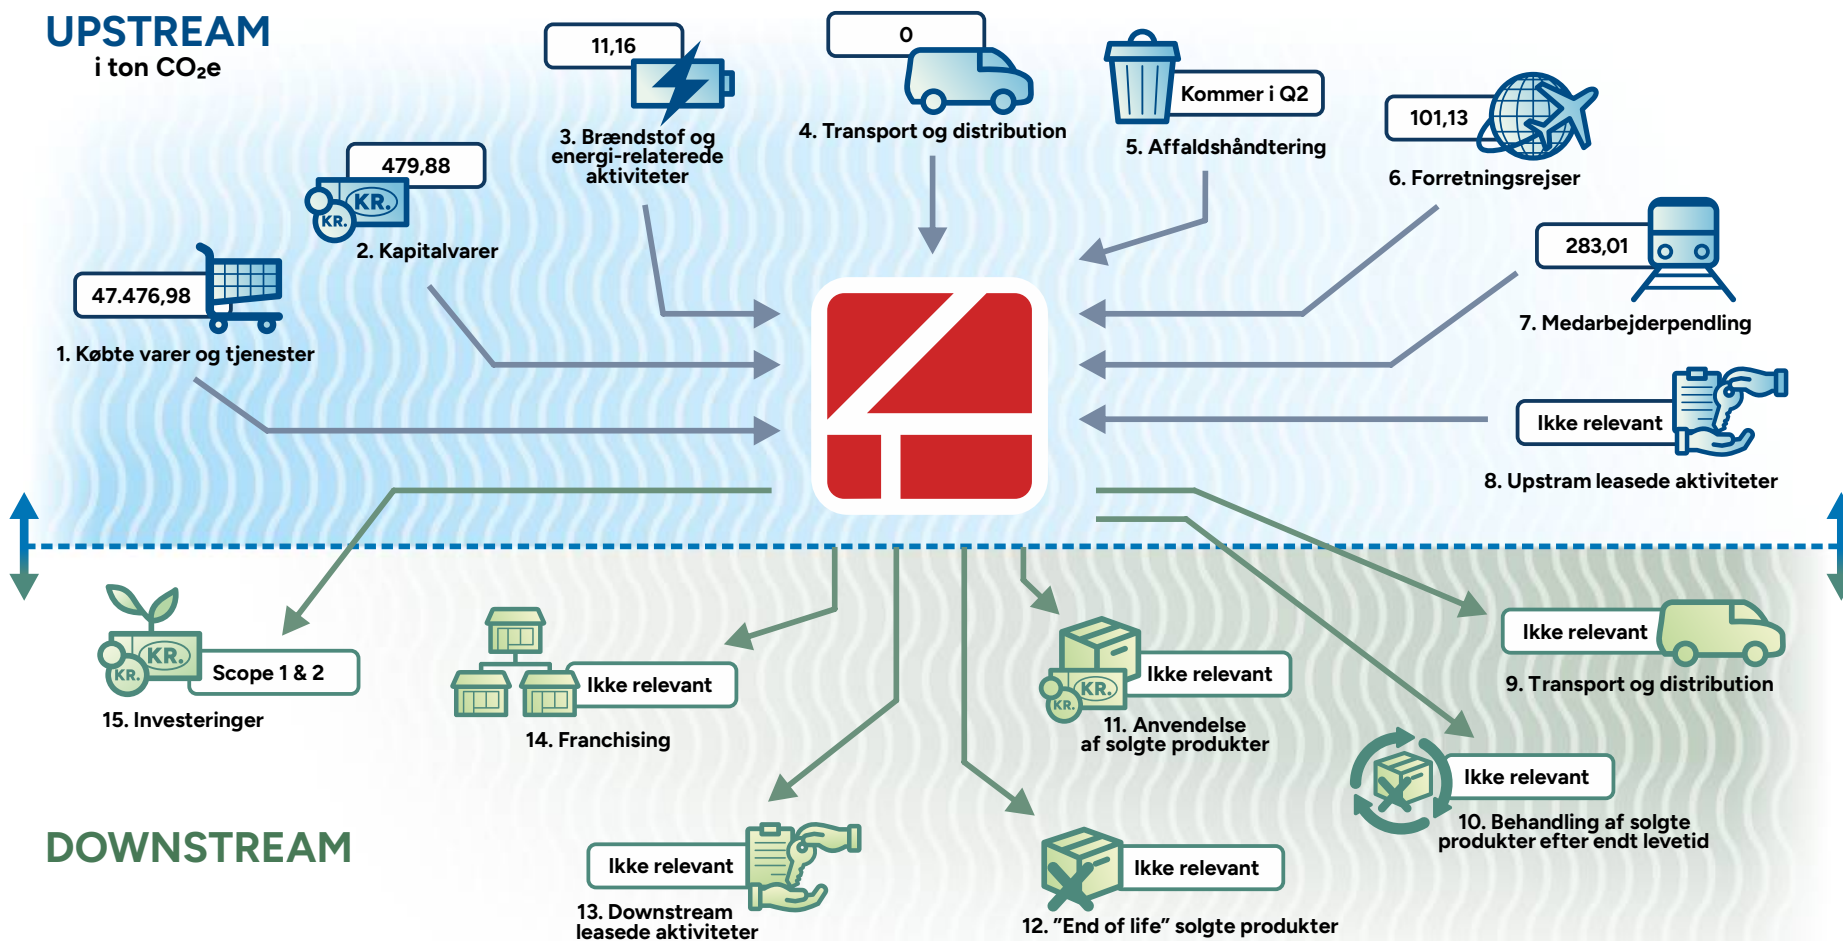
UPSTREAM
i ton $CO_2$e

11,16
3. Brændstof og energi-relaterede aktiviteter

0
4. Transport og distribution

Kommer i Q2
5. Affaldshåndtering

101,13
6. Forretningsrejser

479,88
KR.
KR.
2. Kapitalvarer

47.476,98
1. Købte varer og tjenester

283,01
7. Medarbejderpendling

Ikke relevant
8. Upstram leasede aktiviteter

KR.
KR.
Scope 1 & 2
15. Investeringer

Ikke relevant
14. Franchising

KR.
KR.
Ikke relevant
11. Anvendelse af solgte produkter

Ikke relevant
9. Transport og distribution

Ikke relevant
10. Behandling af solgte produkter efter endt levetid

DOWNSTREAM

Ikke relevant
13. Downstream leasede aktiviteter

Ikke relevant
12. "End of life" solgte produkter